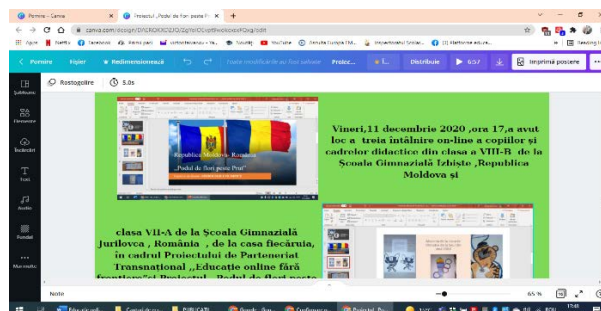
Pornire - Canva
Proiectul „Podul de flori peste P
canva.com/design/DAEKXXC1ZQ/Zg/edit
Aplicații
Pornire
Fișier
Redimensionează
Toate modificările au fost salvate
Proiect...
Distribuie
6:57
Imprimă postere
Rostogolire
5.0s
Șabloane
Elemente
Încărcări
Text
Audio
Fundal
Mai multe
Republica Moldova - România
„Podul de flori peste Prut"
Vineri,11 decembrie 2020 ,ora 17,a avut loc a treia întâlnire on-line a copiilor și cadrelor didactice din clasa a VIII-B de la Școala Gimnazială Izbiște ,Republica Moldova și
clasa VII-A de la Școala Gimnazială Jurilovca , România , de la casa fiecăruia, în cadrul Proiectului de Parteneriat Transnațional ,,Educație online fără frontiere"și Proiectul ,,Podul de flori peste
Note
65 %
17:41